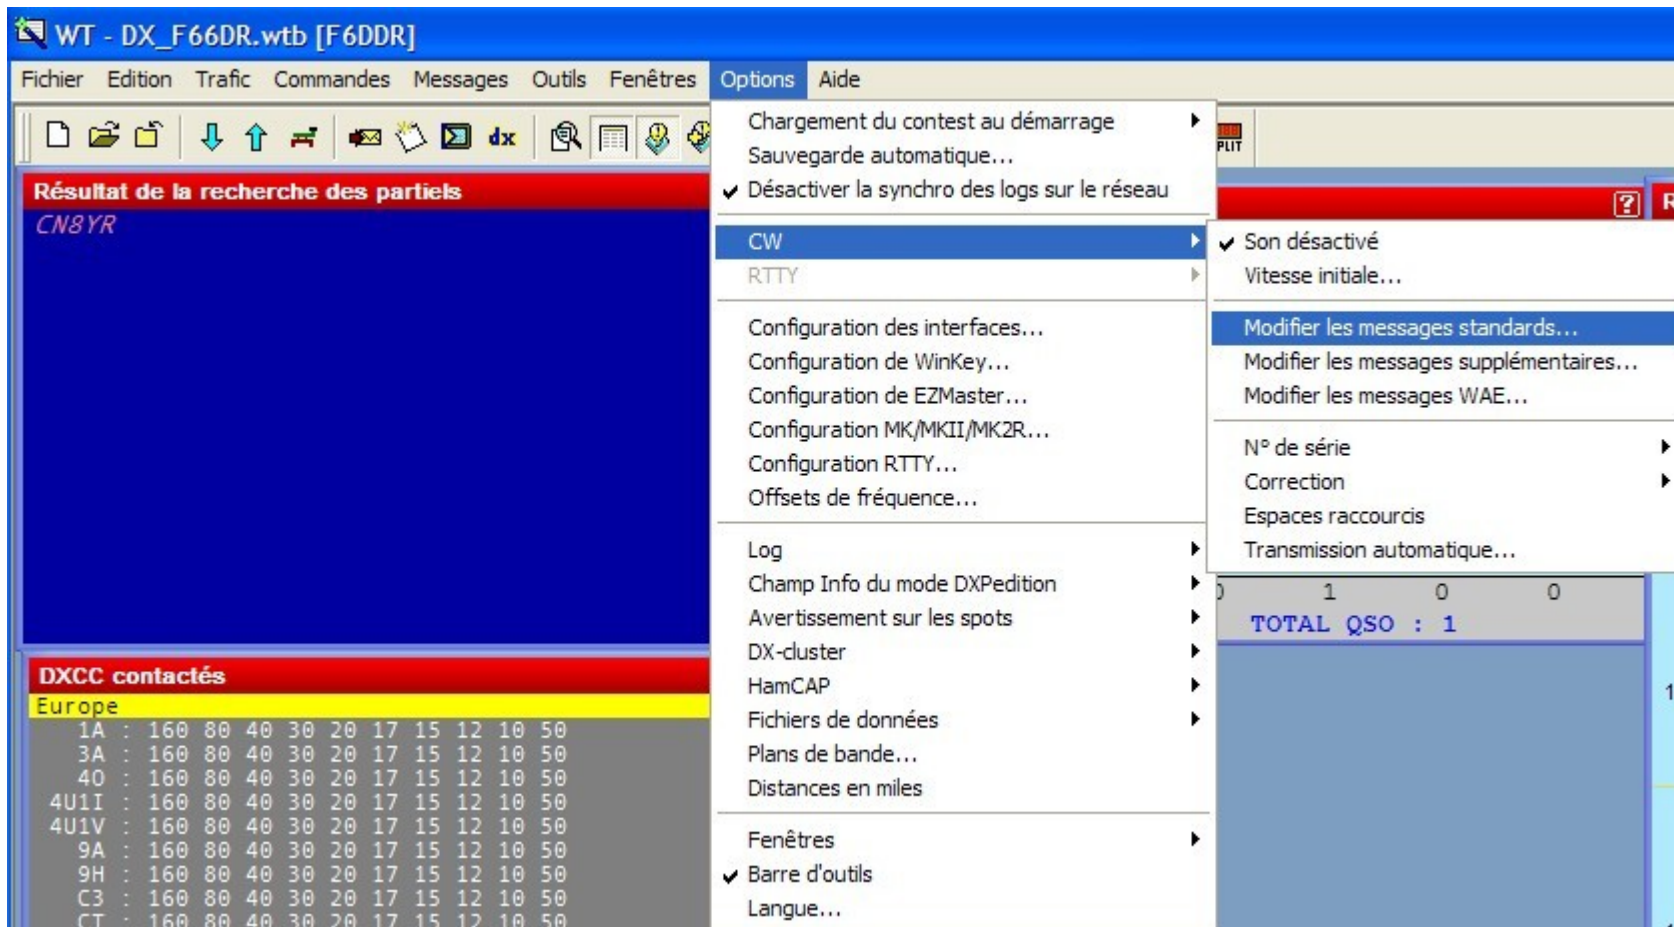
WT - DX_F66DR.wtb [F6DDR]

Fichier Edition Trafic Commandes Messages Outils Fenêtres Options Aide

dx

PLIT

Résultat de la recherche des partiels

CN8YR

DXCC contactés

Europe
1A : 160 80 40 30 20 17 15 12 10 50
3A : 160 80 40 30 20 17 15 12 10 50
4O : 160 80 40 30 20 17 15 12 10 50
4U1I : 160 80 40 30 20 17 15 12 10 50
4U1V : 160 80 40 30 20 17 15 12 10 50
9A : 160 80 40 30 20 17 15 12 10 50
9H : 160 80 40 30 20 17 15 12 10 50
C3 : 160 80 40 30 20 17 15 12 10 50
CT : 160 80 40 30 20 17 15 12 10 50

Chargement du contest au démarrage
Sauvegarde automatique...
Désactiver la synchro des logs sur le réseau
CW
RTTY
Configuration des interfaces...
Configuration de WinKey...
Configuration de EZMaster...
Configuration MK/MKII/MK2R...
Configuration RTTY...
Offsets de fréquence...
Log
Champ Info du mode DXPedition
Avertissement sur les spots
DX-cluster
HamCAP
Fichiers de données
Plans de bande...
Distances en miles
Fenêtres
Barre d'outils
Langue...

Son désactivé
Vitesse initiale...
Modifier les messages standards...
Modifier les messages supplémentaires...
Modifier les messages WAE...
N° de série
Correction
Espaces raccourcis
Transmission automatique...

1 0 0
TOTAL QSO : 1